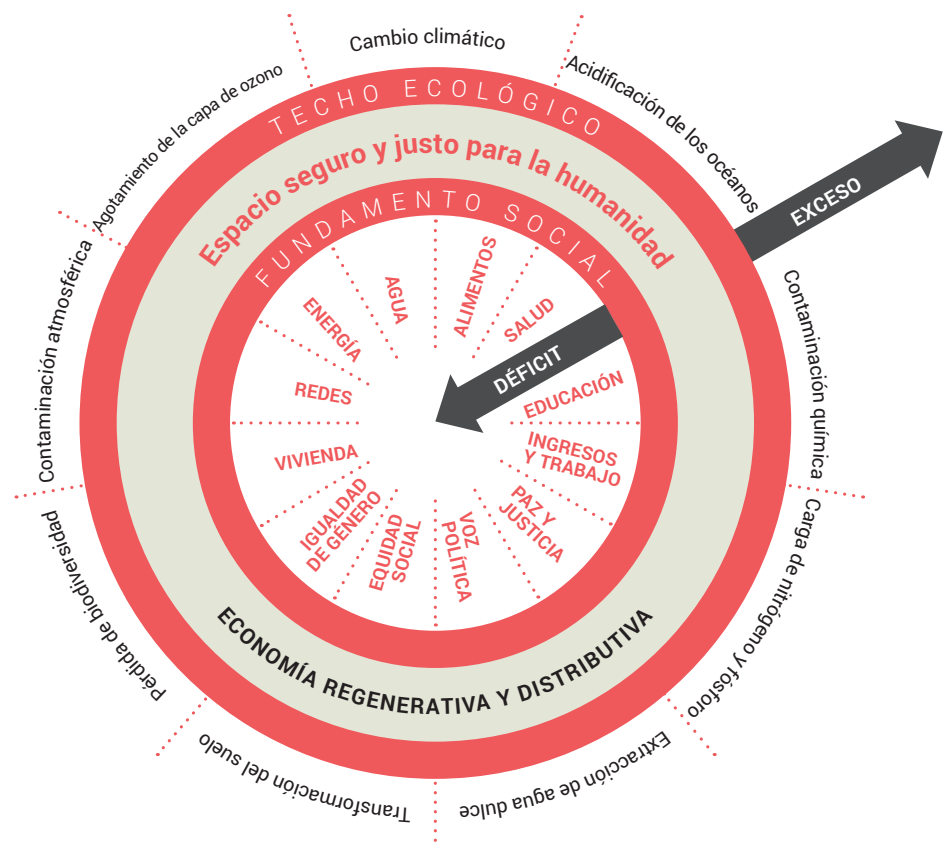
Cambio climático

Acidificación de los océanos

Contaminación química

Carga de nitrógeno y fósforo

Extracción de agua dulce

Transformación del suelo

Pérdida de biodiversidad

Contaminación atmosférica

Agotamiento de la capa de ozono

TECHO ECOLÓGICO

EXCESO

Espacio seguro y justo para la humanidad

FUNDAMENTO SOCIAL

DÉFICIT

AGUA

ALIMENTOS

SALUD

EDUCACIÓN

INGRESOS Y TRABAJO

PAZ Y JUSTICIA

VOZ POLÍTICA

EQUIDAD SOCIAL

IGUALDAD DE GÉNERO

VIVIENDA

REDES

ENERGÍA

ECONOMÍA REGENERATIVA Y DISTRIBUTIVA